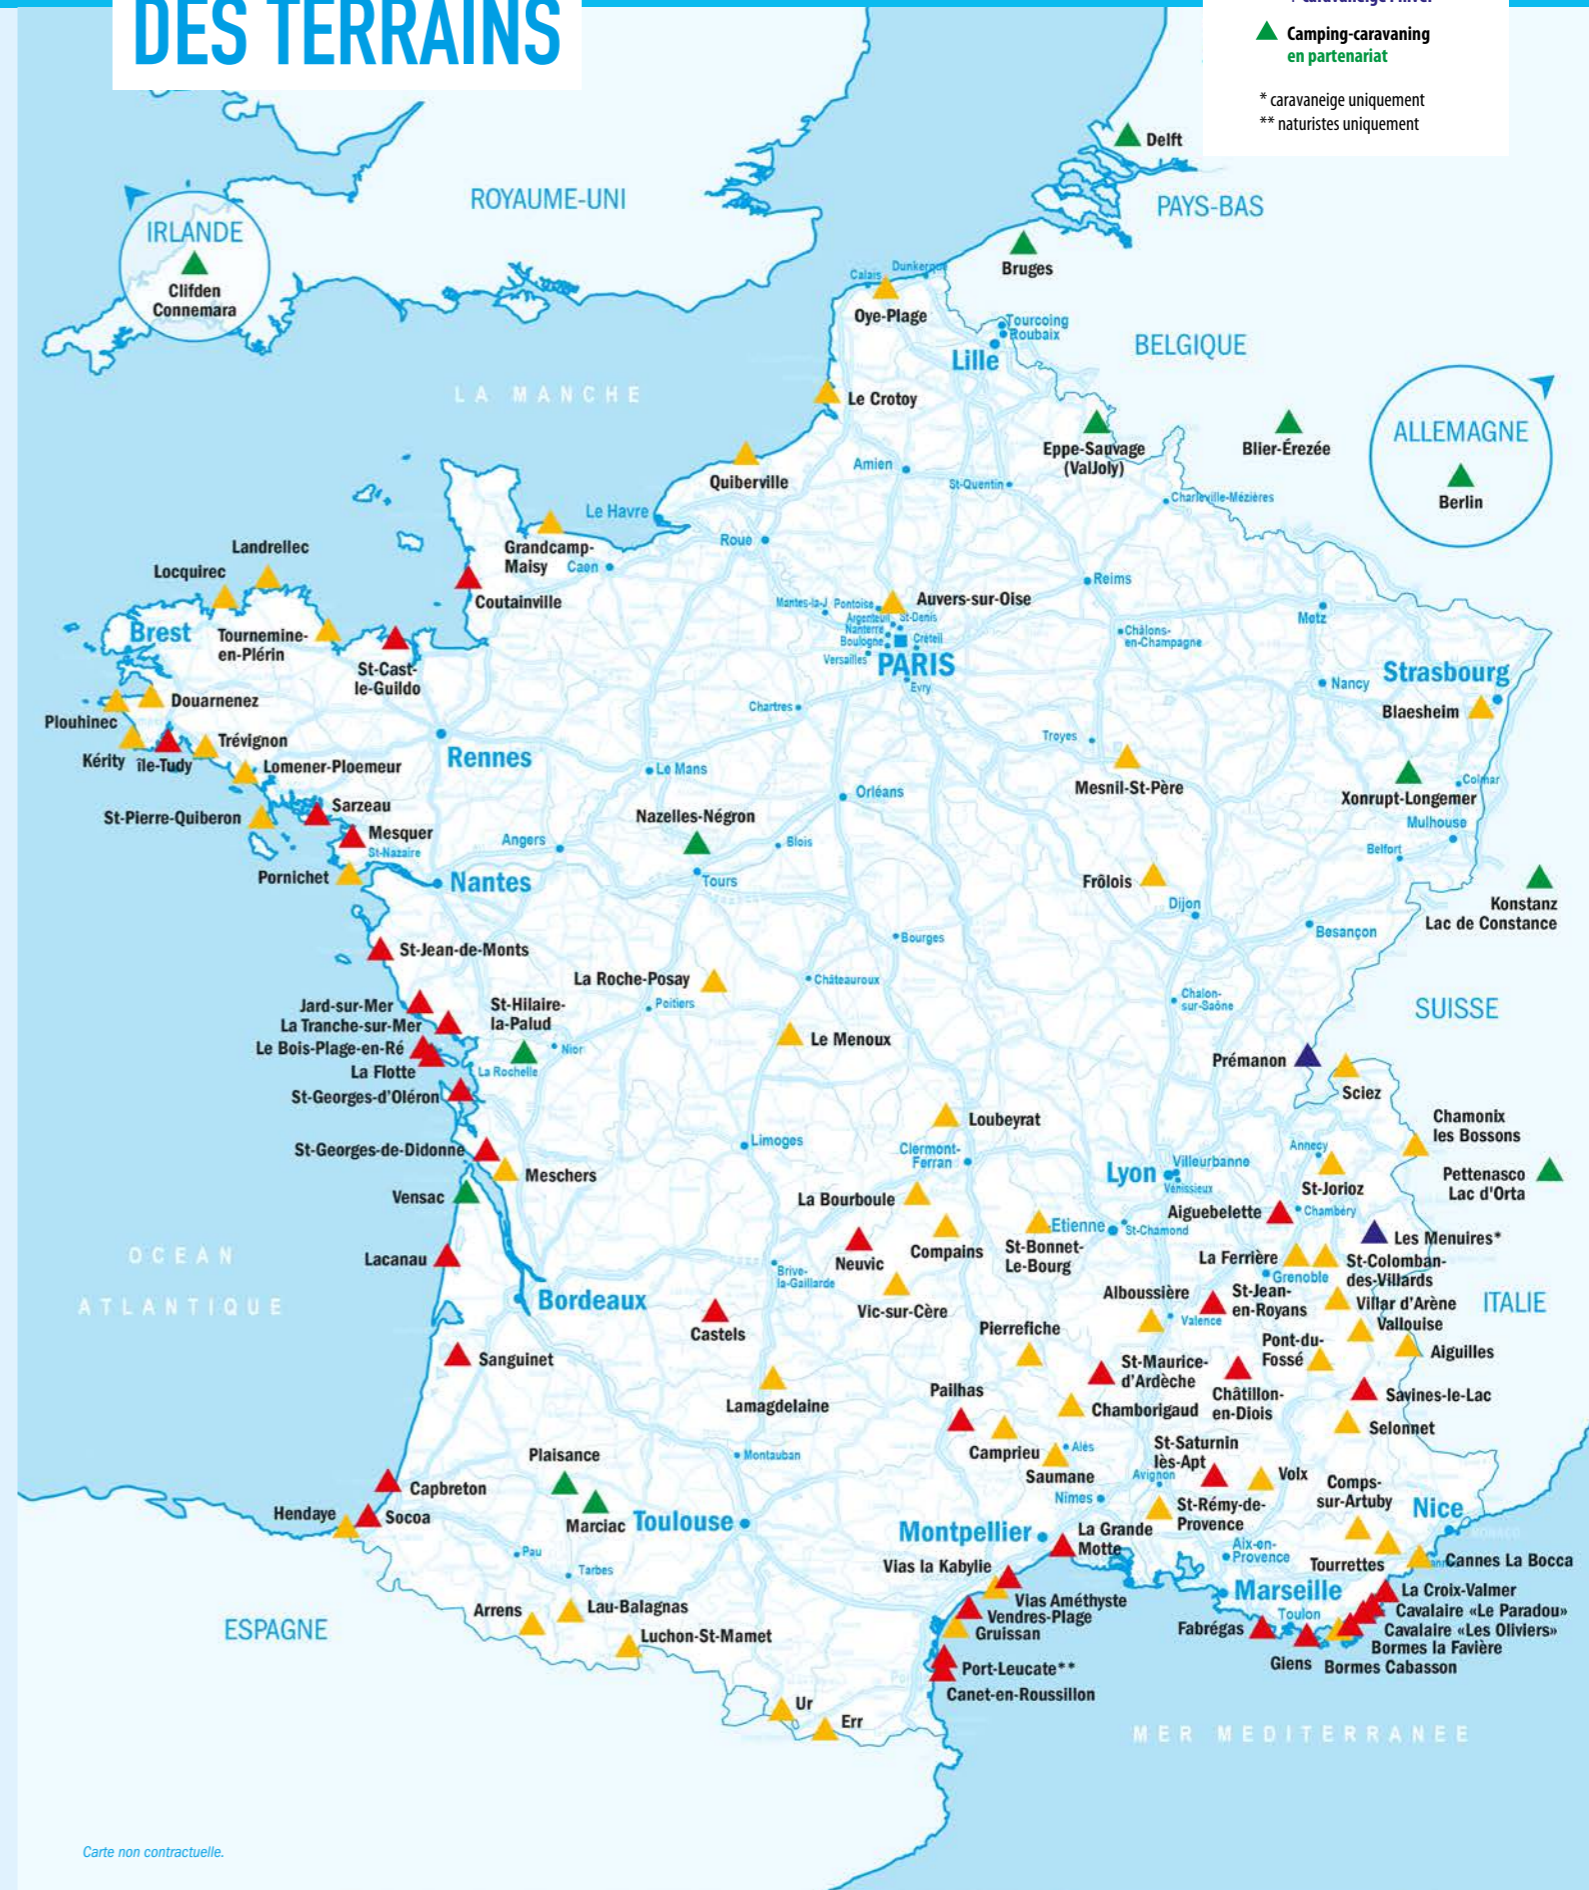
DES TERRAINS

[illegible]

Camping-caravaning en partenariat

* caravaneige uniquement
** naturistes uniquement

IRLANDE
Clifden Connemara

ROYAUME-UNI

Delft
PAYS-BAS

Bruges

Calais
Dunkerque
Oye-Plage

Tourcoing
Roubaix
Lille
BELGIQUE

LA MANCHE

Le Crotoy

Eppe-Sauvage (ValJoly)
Blier-Érezée

ALLEMAGNE
Berlin

Quiberville
Amien
St-Quentin
Charleville-Mézières

Le Havre
Grandcamp-Maisy
Caen
Roue

Landrellec
Locquirec
Coutainville

Mantes-la-J
Pontoise
Auvers-sur-Oise
Argenteuil
St-Denis
Nanterre
Boulogne
Créteil
Versailles
PARIS
Evry

Reims
Metz
Châlons-en-Champagne

Brest
Tournemine-en-Plérin
St-Cast-le-Guildo

Strasbourg
Nancy
Blaesheim

Plouhinec
Douarnenez
Kérity
Île-Tudy
Trévignon
Lomener-Ploemeur

Chartres
Rennes
Le Mans
Troyes
Mesnil-St-Père

Xonrupt-Longemer
Colmar
Mulhouse

St-Pierre-Quiberon
Sarzeau
Mesquer
St-Nazaire
Pornichet
Angers
Nazelles-Négron
Orléans
Blois
Tours
Belfort
Nantes
Frôlois
Dijon
Konstanz
Lac de Constance

Besançon
Bourges

St-Jean-de-Monts
La Roche-Posay
Châteauroux
SUISSE

Jard-sur-Mer
La Tranche-sur-Mer
Le Bois-Plage-en-Ré
La Flotte
St-Georges-d'Oléron
St-Hilaire-la-Palud
Poitiers
Niort
La Rochelle
Chalon-sur-Saône

Le Menoux
Prémanon
Sciez

Loubeyrat
Chamonix les Bossons

St-Georges-de-Didonne
Meschers
Limoges
Clermont-Ferran
Annecy
Pettenasco Lac d'Orta

Vensac
La Bourboule
Lyon
Villeurbanne
Vénissieux
St-Jorioz
Chambéry
Aiguebelette

Les Menuires*
Etienne
St-Chamond

OCEAN ATLANTIQUE
Lacanau
Neuvic
Compains
St-Bonnet-Le-Bourg
Brive-la-Gaillarde
La Ferrière
St-Colomban-des-Villards
Grenoble

Bordeaux
Vic-sur-Cère
Alboussière
St-Jean-en-Royans
Valence
Villar d'Arène
ITALIE
Vallouise

Castels
Pierrefiche
Pont-du-Fossé
Aiguilles

Sanguinet
St-Maurice-d'Ardèche
Châtillon-en-Diois
Savines-le-Lac

Lamagdelaine
Pailhas
Chamborigaud
Selonnet

Plaisance
Montauban
Camprieu
Alès
Saumane
St-Saturnin lès-Apt
Avignon
Volx
Comps-sur-Artuby

Capbreton
Hendaye
Socoa
Marciac
Toulouse
Nîmes
St-Rémy-de-Provence
Nice

Pau
Tarbes
Montpellier
La Grande Motte
Aix-en-Provence
Tourrettes
Cannes La Bocca

Vias la Kabylie
Marseille
La Croix-Valmer
Cavalaire «Le Paradou»
Cavalaire «Les Oliviers»
Bormes la Favière
Bormes Cabasson

ESPAGNE
Arrens
Lau-Balagnas
Luchon-St-Mamet

Vlas Améthyste
Vendres-Plage
Gruissan
Toulon
Fabrégas
Giens

Port-Leucate**
Canet-en-Roussillon

Ur
Err

MER MEDITERRANEE

Carte non contractuelle.